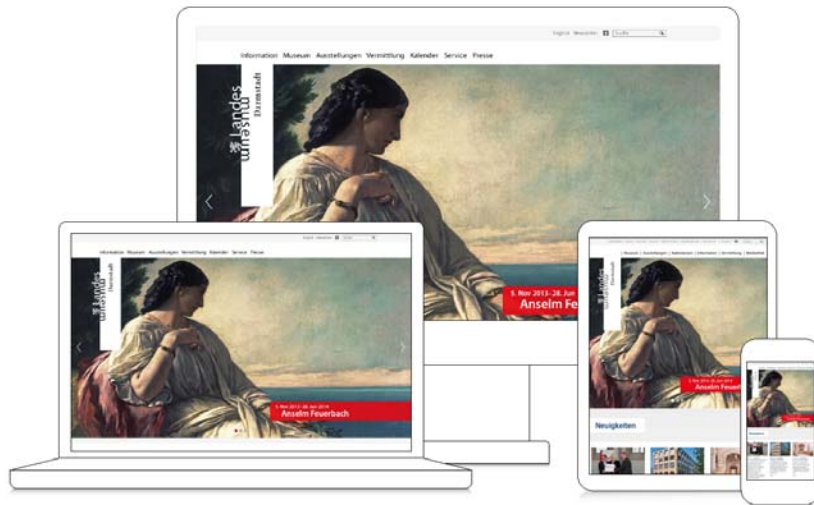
English Newsletter Suche

Information Museum Ausstellungen Vermittlung Kalender Service Presse

Landes museum Darmstadt

5. Nov 2013 - 28. Jun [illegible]
Anselm Feu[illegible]

English Newsletter Suche

Information Museum Ausstellungen Vermittlung Kalender Service Presse

Landes museum Darmstadt

5. Nov 2013 - 28. Jun 2014
Anselm Feuerbach

Landes museum Darmstadt

Museum | Ausstellungen | Kalender | Information | Vermittlung | Besuch

5. Nov 2013 - 28. Jun 2014
Anselm Feuer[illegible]

Neuigkeiten